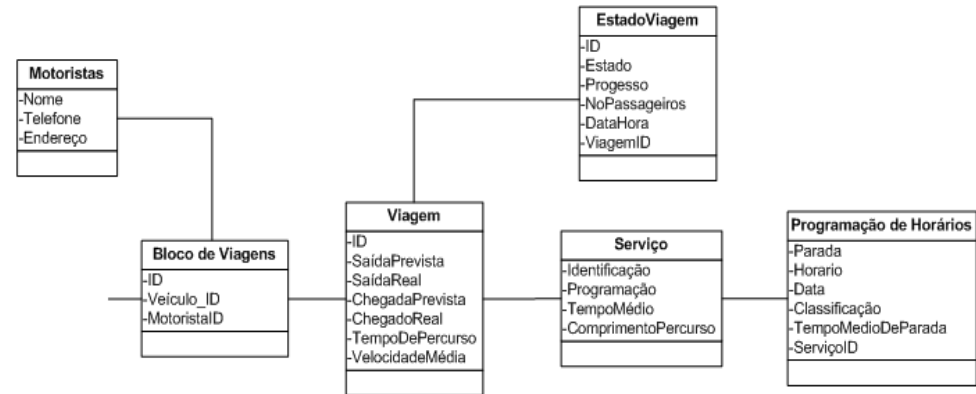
EstadoViagem
-ID
-Estado
-Progesso
-NoPassageiros
-DataHora
-ViagemID

Motoristas
-Nome
-Telefone
-Endereço

Bloco de Viagens
-ID
-Veículo_ID
-MotoristaID

Viagem
-ID
-SaídaPrevista
-SaídaReal
-ChegadaPrevista
-ChegadoReal
-TempoDePercurso
-VelocidadeMédia

Serviço
-Identificação
-Programação
-TempoMédio
-ComprimentoPercurso

Programação de Horários
-Parada
-Horario
-Data
-Classificação
-TempoMedioDeParada
-ServiçoID